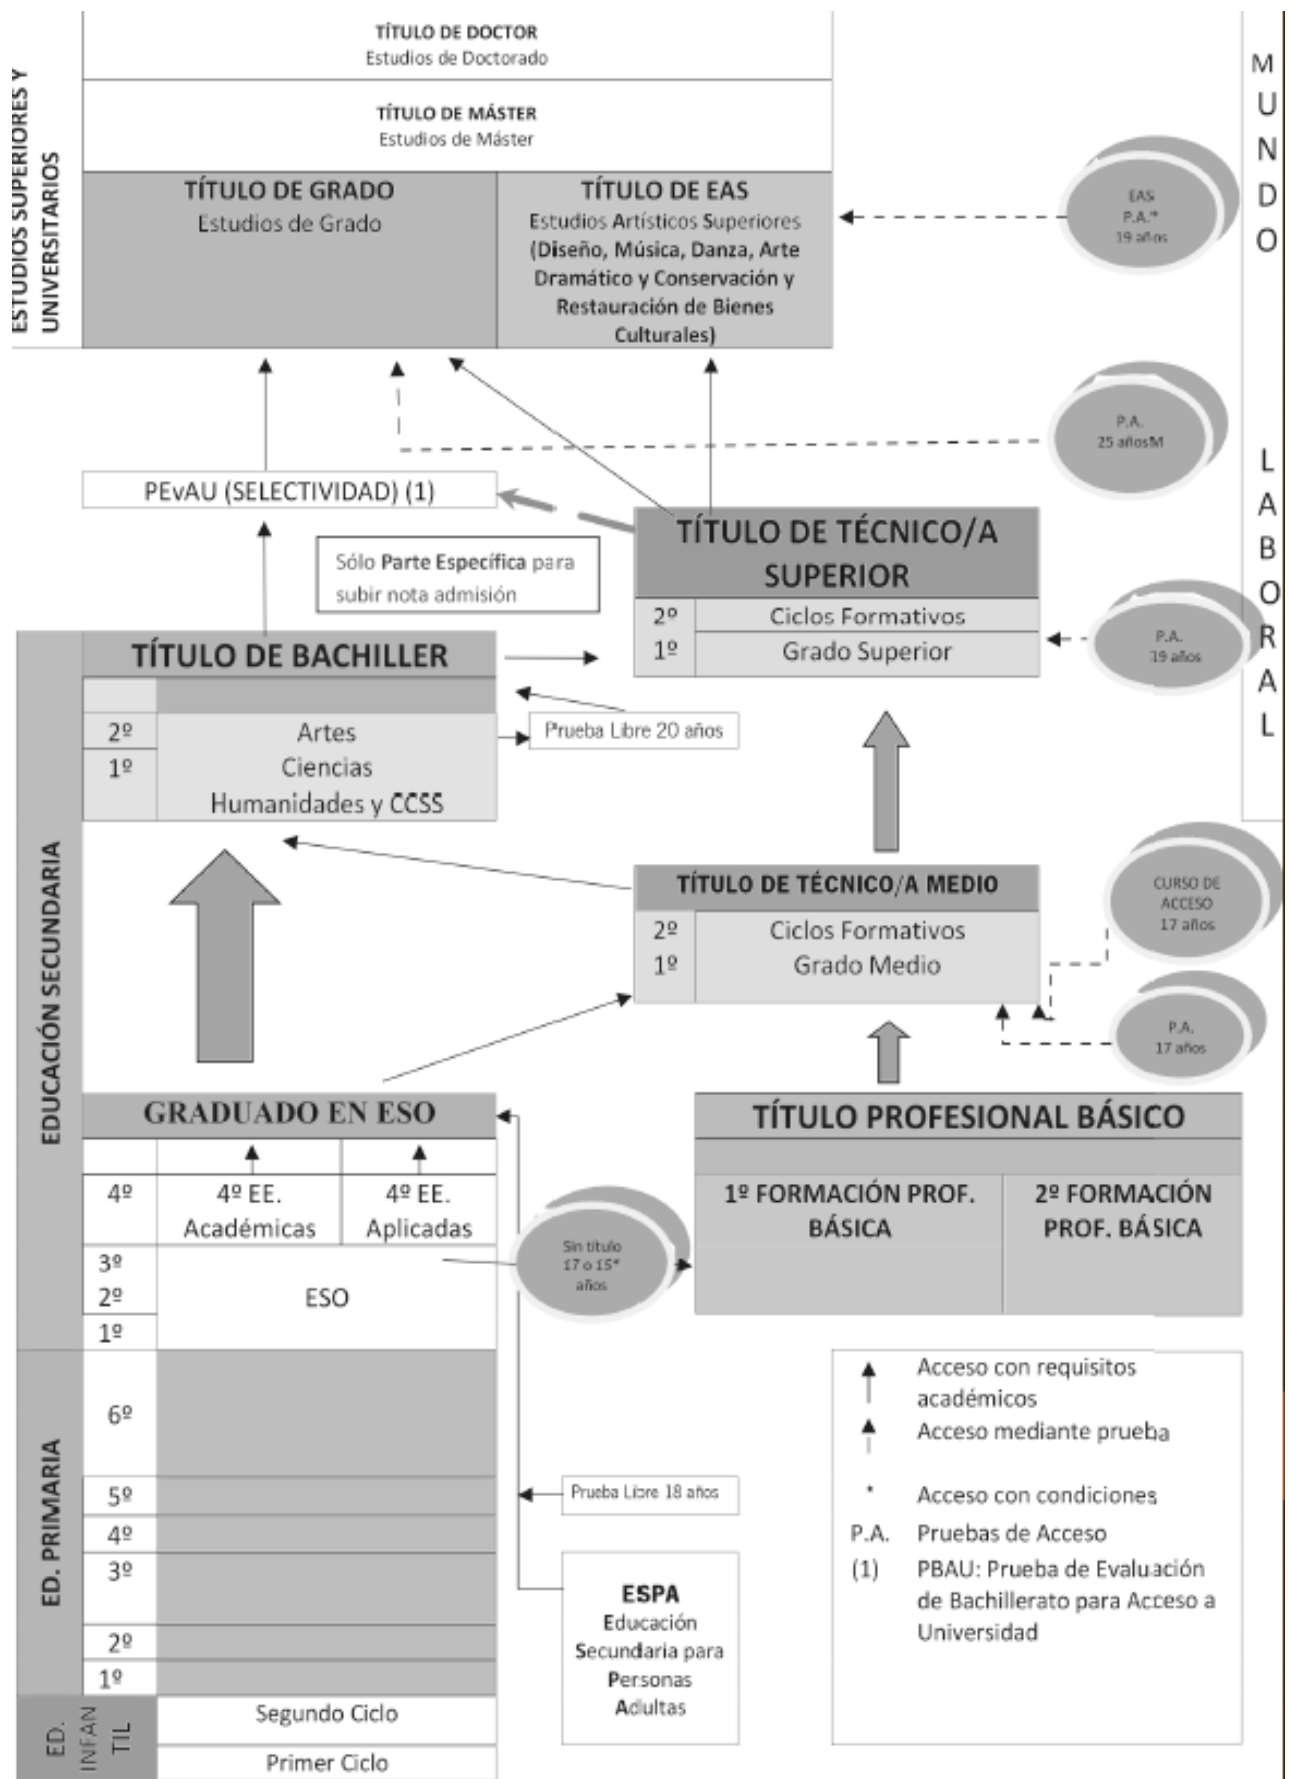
ESTUDIOS SUPERIORES Y UNIVERSITARIOS

TÍTULO DE DOCTOR
Estudios de Doctorado

TÍTULO DE MÁSTER
Estudios de Máster

TÍTULO DE GRADO
Estudios de Grado

TÍTULO DE EAS
Estudios Artísticos Superiores (Diseño, Música, Danza, Arte Dramático y Conservación y Restauración de Bienes Culturales)

MUNDO LABORAL

EAS
P.A.*
19 años

P.A.
25 añosM

PEvAU (SELECTIVIDAD) (1)

Sólo Parte Específica para subir nota admisión

TÍTULO DE TÉCNICO/A SUPERIOR

| 2º | Ciclos Formativos |
|---|---|
| 1º | Grado Superior |

P.A.
19 años

EDUCACIÓN SECUNDARIA

TÍTULO DE BACHILLER

| 2º | Artes |
|---|---|
| 1º | Ciencias |
| | Humanidades y CCSS |

Prueba Libre 20 años

TÍTULO DE TÉCNICO/A MEDIO

| 2º | Ciclos Formativos |
|---|---|
| 1º | Grado Medio |

CURSO DE ACCESO
17 años

P.A.
17 años

GRADUADO EN ESO

| 4º | 4º EE. Académicas | 4º EE. Aplicadas |
|---|---|---|
| 3º | ESO | |
| 2º | | |
| 1º | | |

Sin título
17 o 15*
años

TÍTULO PROFESIONAL BÁSICO

1º FORMACIÓN PROF. BÁSICA

2º FORMACIÓN PROF. BÁSICA

ED. PRIMARIA

6º
5º
4º
3º
2º
1º

Prueba Libre 18 años

ESPA
Educación Secundaria para Personas Adultas

ED. INFANTIL

Segundo Ciclo
Primer Ciclo

Acceso con requisitos académicos
Acceso mediante prueba
* Acceso con condiciones
P.A. Pruebas de Acceso
(1) PBAU: Prueba de Evaluación de Bachillerato para Acceso a Universidad